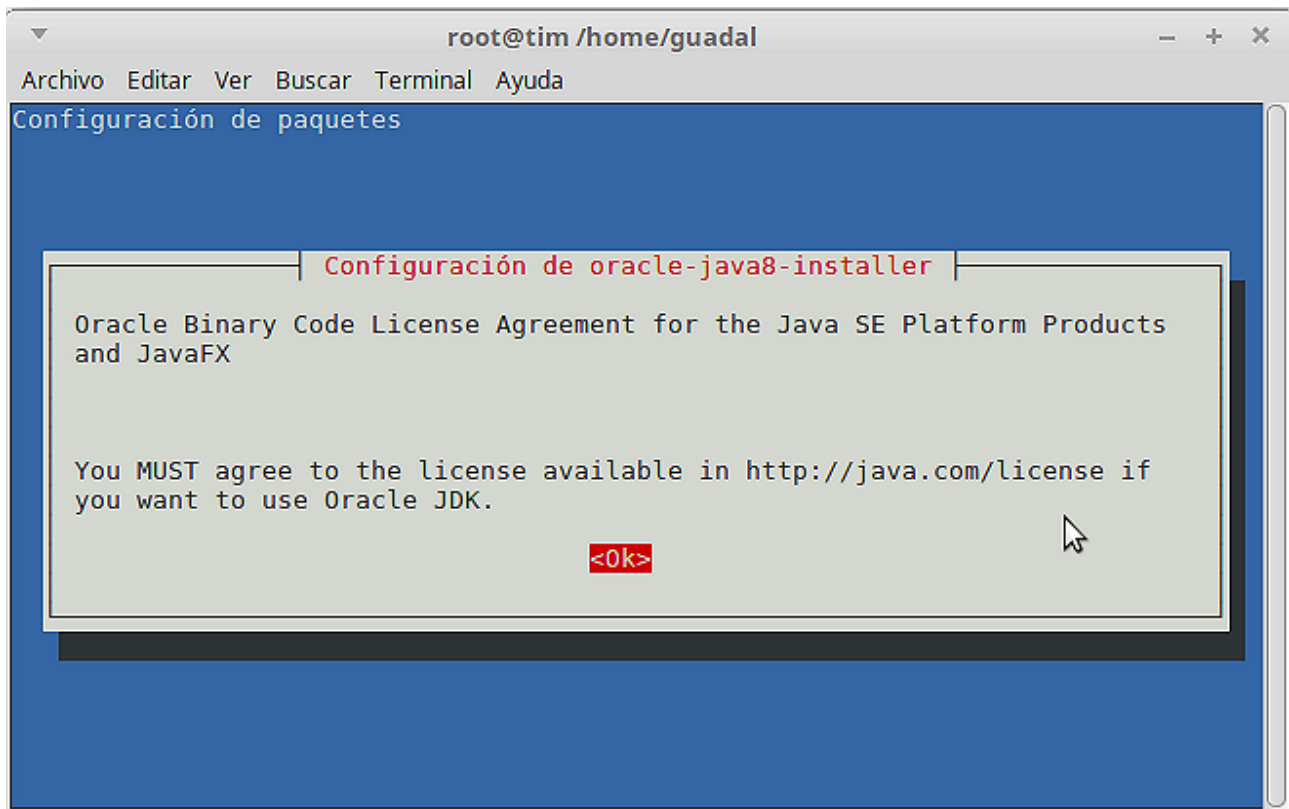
root@tim /home/guadal

Archivo Editar Ver Buscar Terminal Ayuda

Configuración de paquetes

Configuración de oracle-java8-installer

Oracle Binary Code License Agreement for the Java SE Platform Products and JavaFX

You MUST agree to the license available in http://java.com/license if you want to use Oracle JDK.

<Ok>